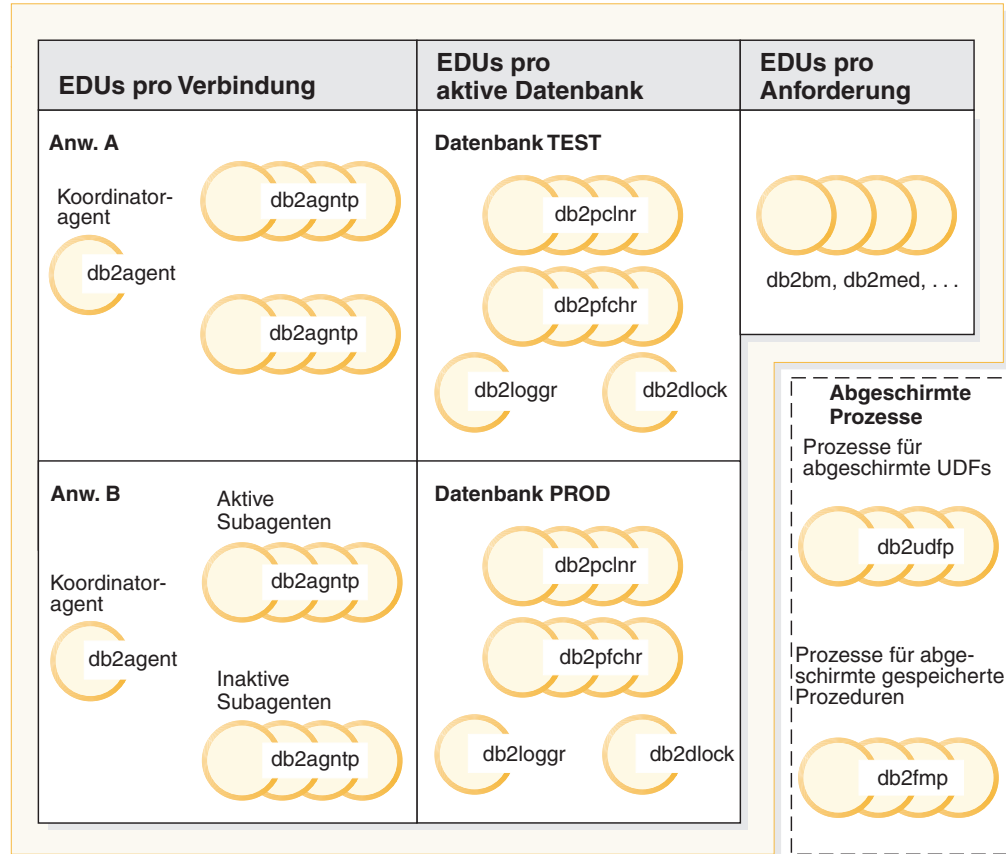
| EDUs pro Verbindung | EDUs pro aktive Datenbank | EDUs pro Anforderung |
|---|---|---|
| Anw. A<br>Koordinator-agent<br>db2agent<br>db2agntp<br>db2agntp | Datenbank TEST<br>db2pclnr<br>db2pfchr<br>db2loggr<br>db2dlock | db2bm, db2med, . . . |
| Anw. B<br>Koordinator-agent<br>db2agent<br>Aktive Subagenten<br>db2agntp<br>Inaktive Subagenten<br>db2agntp | Datenbank PROD<br>db2pclnr<br>db2pfchr<br>db2loggr<br>db2dlock | |

Abgeschirmte Prozesse

Prozesse für abgeschirmte UDFs

db2udfp

Prozesse für abgeschirmte gespeicherte Prozeduren

db2fmp